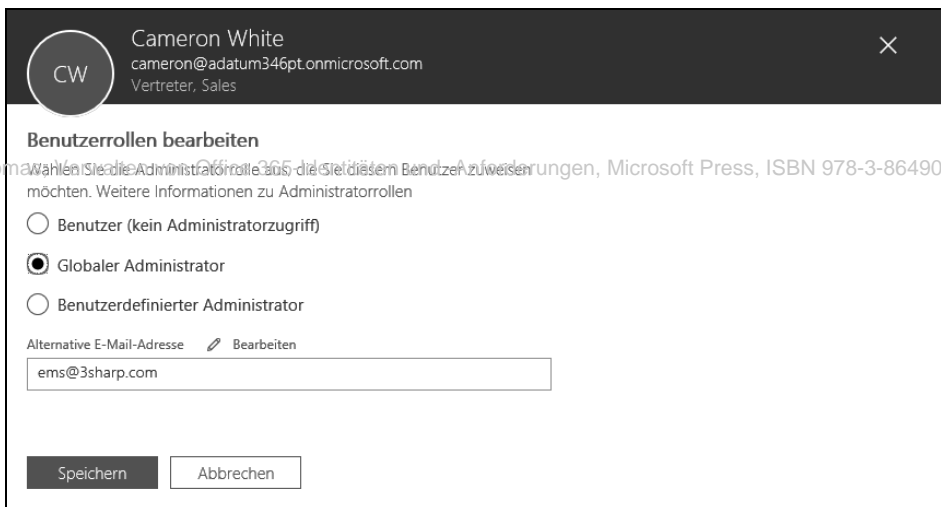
CW

Cameron White
cameron@adatum346pt.onmicrosoft.com
Vertreter, Sales

Benutzerrollen bearbeiten

Wählen Sie die Administratorrolle aus, die Sie diesem Benutzer zuweisen möchten. Weitere Informationen zu Administratorrollen

ma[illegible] von Office 365-Identitäten und -Anforderungen, Microsoft Press, ISBN 978-3-86490

Benutzer (kein Administratorzugriff)

Globaler Administrator

Benutzerdefinierter Administrator

Alternative E-Mail-Adresse Bearbeiten

ems@3sharp.com

Speichern Abbrechen